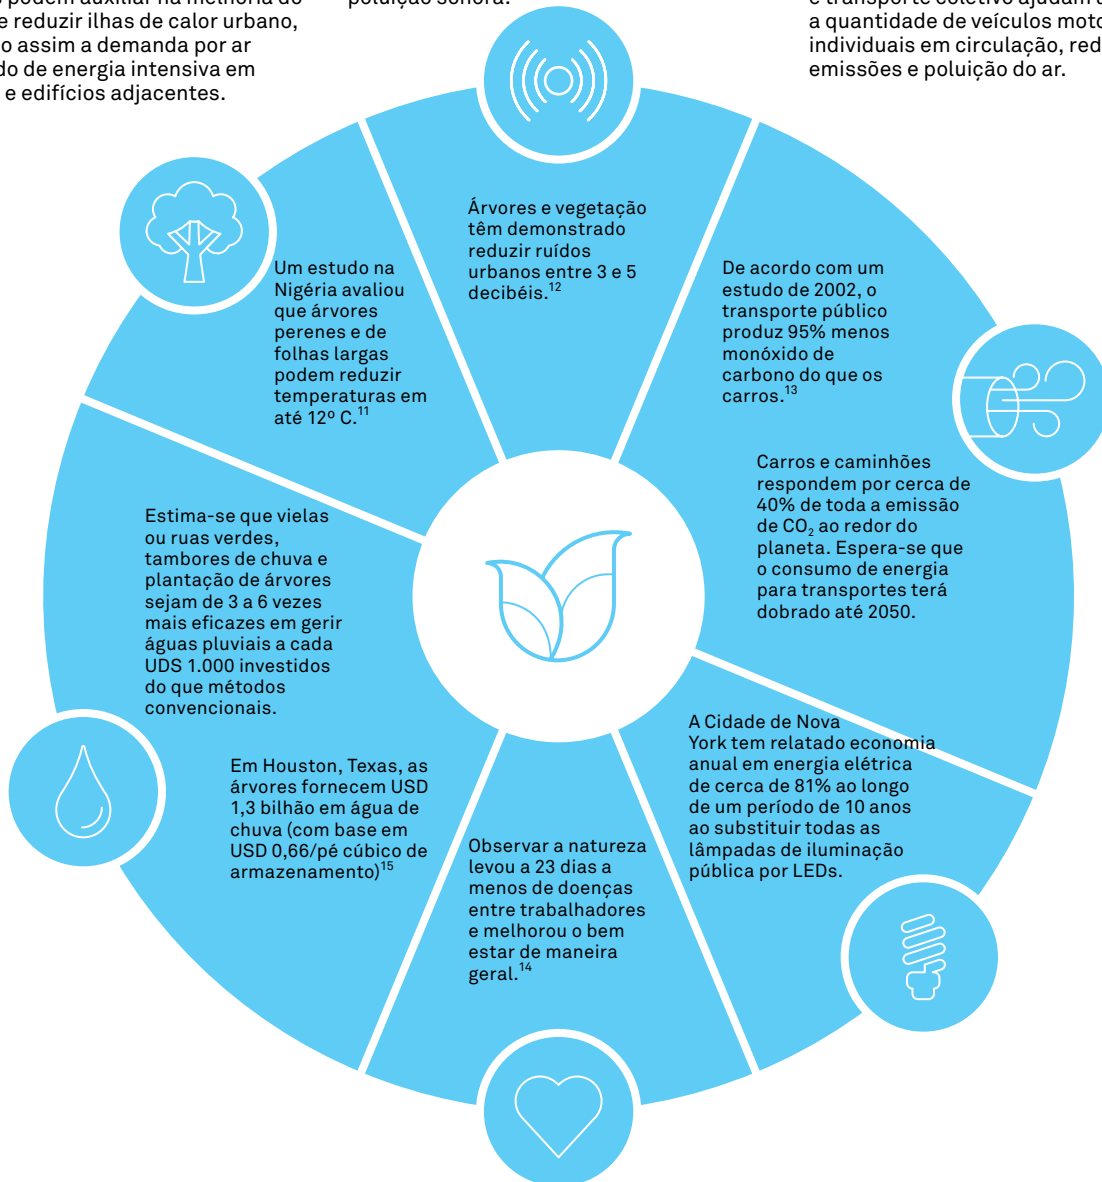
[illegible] podem auxiliar na melhoria do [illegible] e reduzir ilhas de calor urbano, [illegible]o assim a demanda por ar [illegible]do de energia intensiva em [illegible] e edifícios adjacentes.

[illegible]

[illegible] a quantidade de veículos moto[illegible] individuais em circulação, red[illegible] emissões e poluição do ar.

Árvores e vegetação têm demonstrado reduzir ruídos urbanos entre 3 e 5 decibéis.$^{12}$

Um estudo na Nigéria avaliou que árvores perenes e de folhas largas podem reduzir temperaturas em até 12º C.$^{11}$

De acordo com um estudo de 2002, o transporte público produz 95% menos monóxido de carbono do que os carros.$^{13}$

Carros e caminhões respondem por cerca de 40% de toda a emissão de $CO_2$ ao redor do planeta. Espera-se que o consumo de energia para transportes terá dobrado até 2050.

Estima-se que vielas ou ruas verdes, tambores de chuva e plantação de árvores sejam de 3 a 6 vezes mais eficazes em gerir águas pluviais a cada UDS 1.000 investidos do que métodos convencionais.

A Cidade de Nova York tem relatado economia anual em energia elétrica de cerca de 81% ao longo de um período de 10 anos ao substituir todas as lâmpadas de iluminação pública por LEDs.

Em Houston, Texas, as árvores fornecem USD 1,3 bilhão em água de chuva (com base em USD 0,66/pé cúbico de armazenamento)$^{15}$

Observar a natureza levou a 23 dias a menos de doenças entre trabalhadores e melhorou o bem estar de maneira geral.$^{14}$